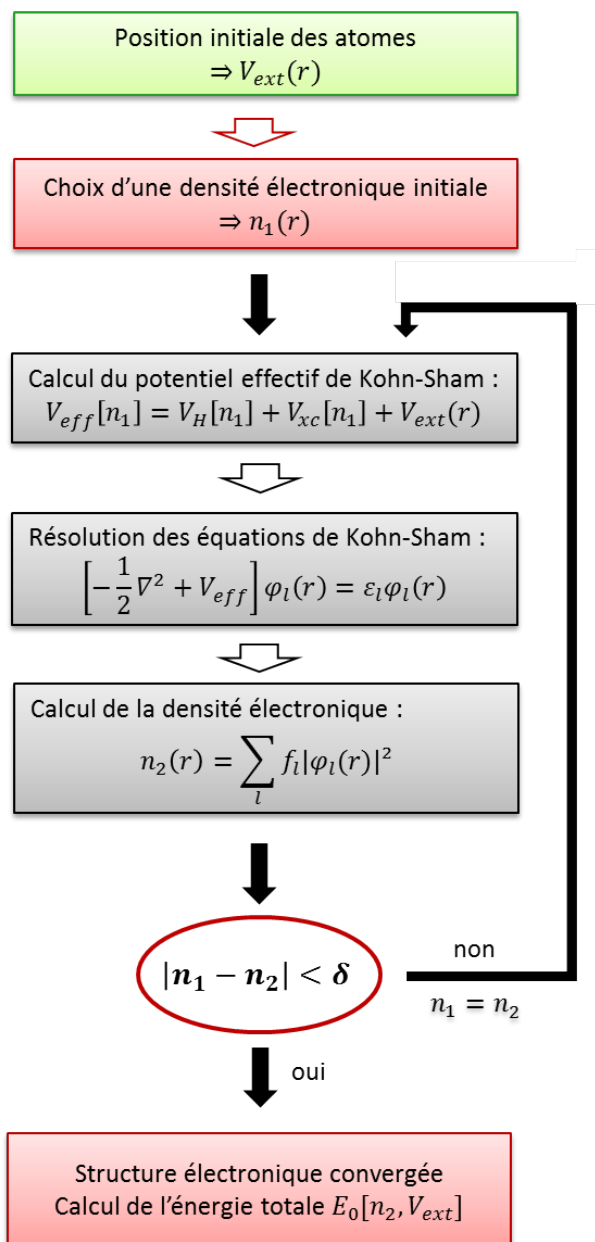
Position initiale des atomes
$\Rightarrow V_{ext}(r)$

Choix d'une densité électronique initiale
$\Rightarrow n_1(r)$

Calcul du potentiel effectif de Kohn-Sham :
$V_{eff}[n_1] = V_H[n_1] + V_{xc}[n_1] + V_{ext}(r)$

Résolution des équations de Kohn-Sham :
$\left[-\frac{1}{2}\nabla^2 + V_{eff}\right]\varphi_l(r) = \varepsilon_l \varphi_l(r)$

Calcul de la densité électronique :
$n_2(r) = \sum_l f_l |\varphi_l(r)|^2$

$|n_1 - n_2| < \delta$

non

$n_1 = n_2$

oui

Structure électronique convergée
Calcul de l'énergie totale $E_0[n_2, V_{ext}]$